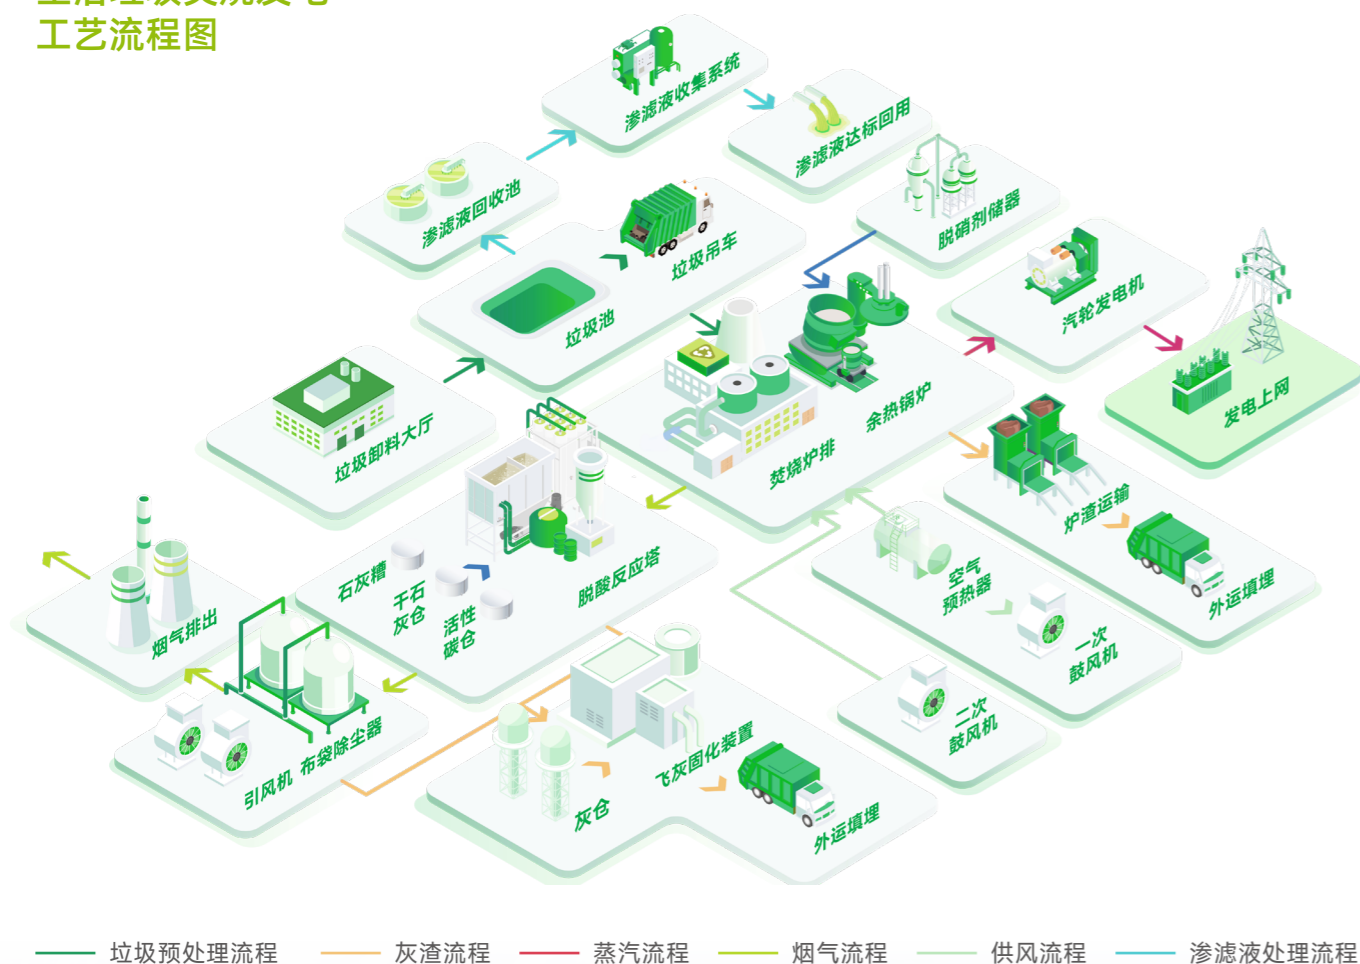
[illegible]
工艺流程图

渗滤液收集系统
渗滤液达标回用
渗滤液回收池
脱硝剂储器
垃圾吊车
垃圾池
汽轮发电机
发电上网
余热锅炉
垃圾卸料大厅
焚烧炉排
炉渣运输
外运填埋
石灰槽
干石灰仓
活性碳仓
脱酸反应塔
空气预热器
一次鼓风机
烟气排出
二次鼓风机
引风机
布袋除尘器
飞灰固化装置
灰仓
外运填埋

垃圾预处理流程 灰渣流程 蒸汽流程 烟气流程 供风流程 渗滤液处理流程